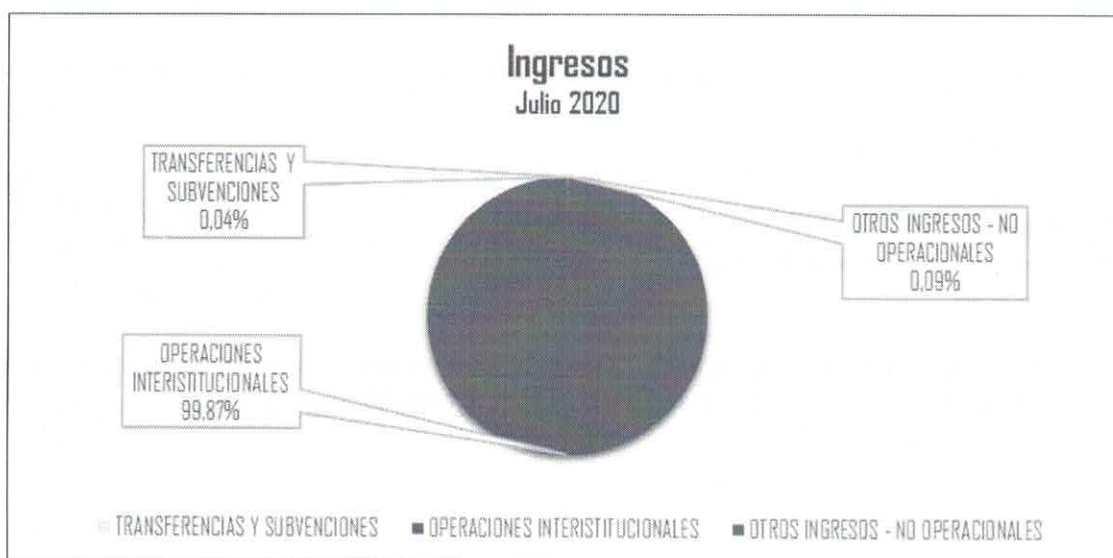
Ingresos
Julio 2020

TRANSFERENCIAS Y SUBVENCIONES
0,04%

OTROS INGRESOS - NO OPERACIONALES
0,09%

OPERACIONES INTERISTITUCIONALES
99,87%

TRANSFERENCIAS Y SUBVENCIONES ■ OPERACIONES INTERISTITUCIONALES ■ OTROS INGRESOS - NO OPERACIONALES